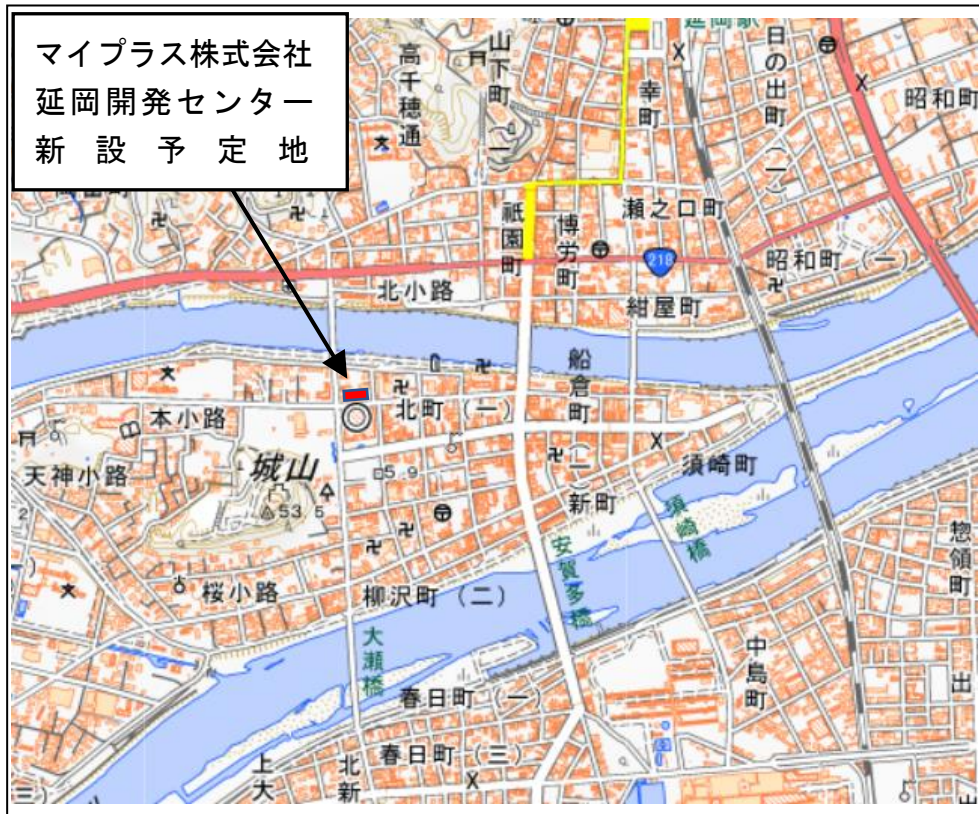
マイプラス株式会社
延岡開発センター
新設予定地

延岡駅
山下町
高千穂通
日の出町
昭和町
幸町
瀬之口町
祇園町
博労町
218
昭和町（一）
北小路
紺屋町
船倉町
北町（一）
本小路
天神小路
城山
53.5
5.9
須崎町
新町
須崎橋
安賀多橋
桜小路
柳沢町（二）
大瀬橋
惣領町
中島町
春日町（一）
春日町（三）
上大
北新
出